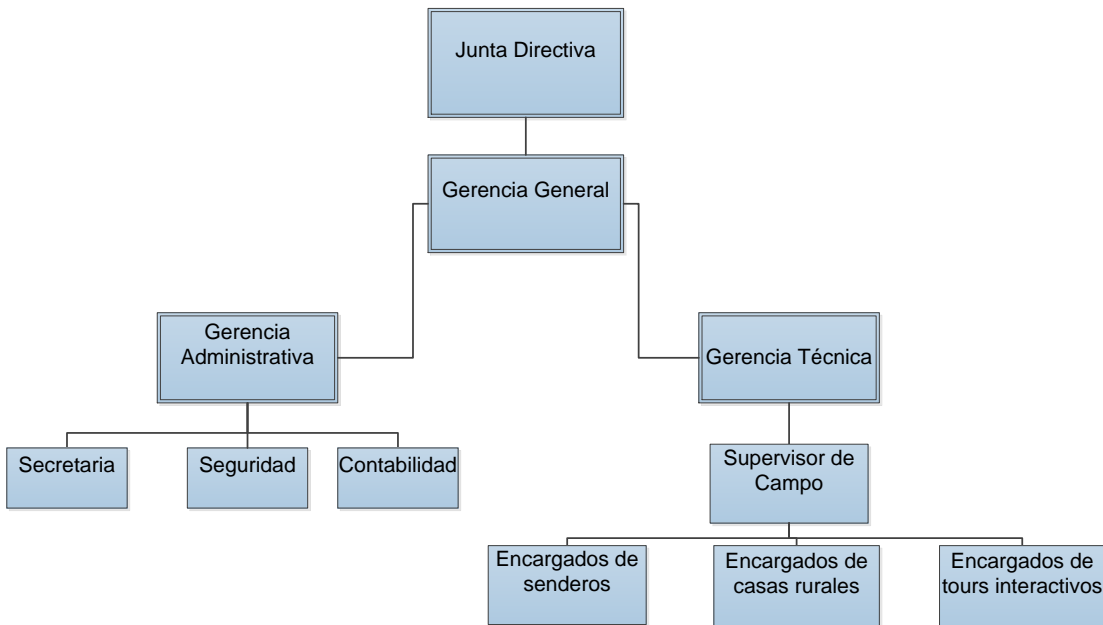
Junta Directiva

Gerencia General

Gerencia Administrativa

Gerencia Técnica

Secretaria

Seguridad

Contabilidad

Supervisor de Campo

Encargados de senderos

Encargados de casas rurales

Encargados de tours interactivos